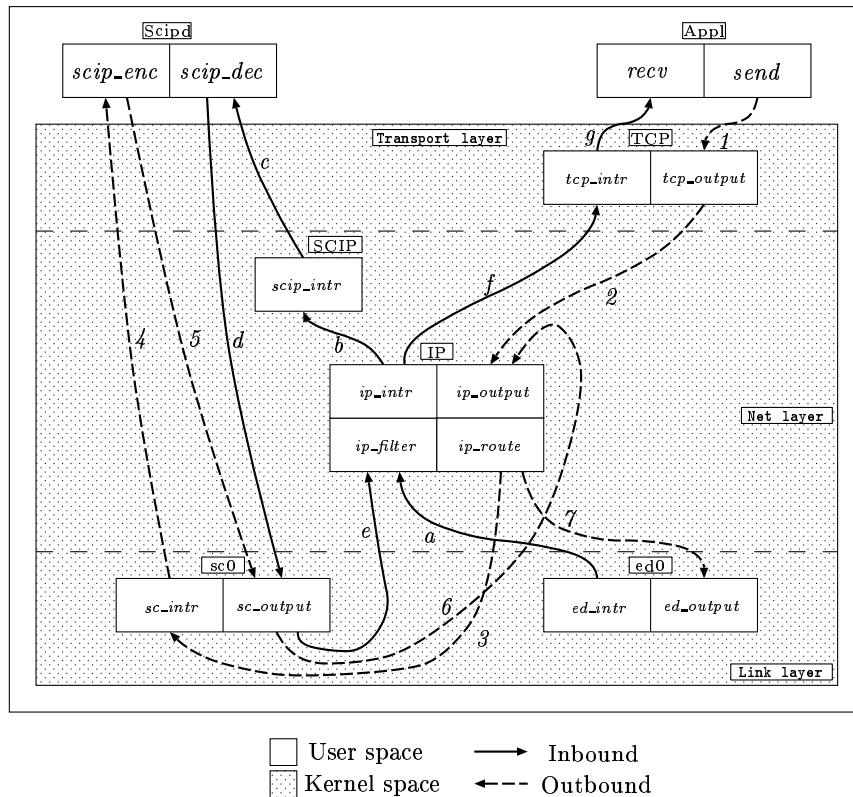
Scipd
$scip\_enc$ $scip\_dec$

Appl
$recv$ $send$

Transport layer

$g$ TCP $1$

$tcp\_intr$ $tcp\_output$

$c$

SCIP
$scip\_intr$

$f$

$2$

$4$ $5$ $d$

$b$

IP
$ip\_intr$ $ip\_output$
$ip\_filter$ $ip\_route$

Net layer

$e$

$a$

$7$

sc0
$sc\_intr$ $sc\_output$

ed0
$ed\_intr$ $ed\_output$

$6$

$3$

Link layer

User space
Kernel space
Inbound
Outbound